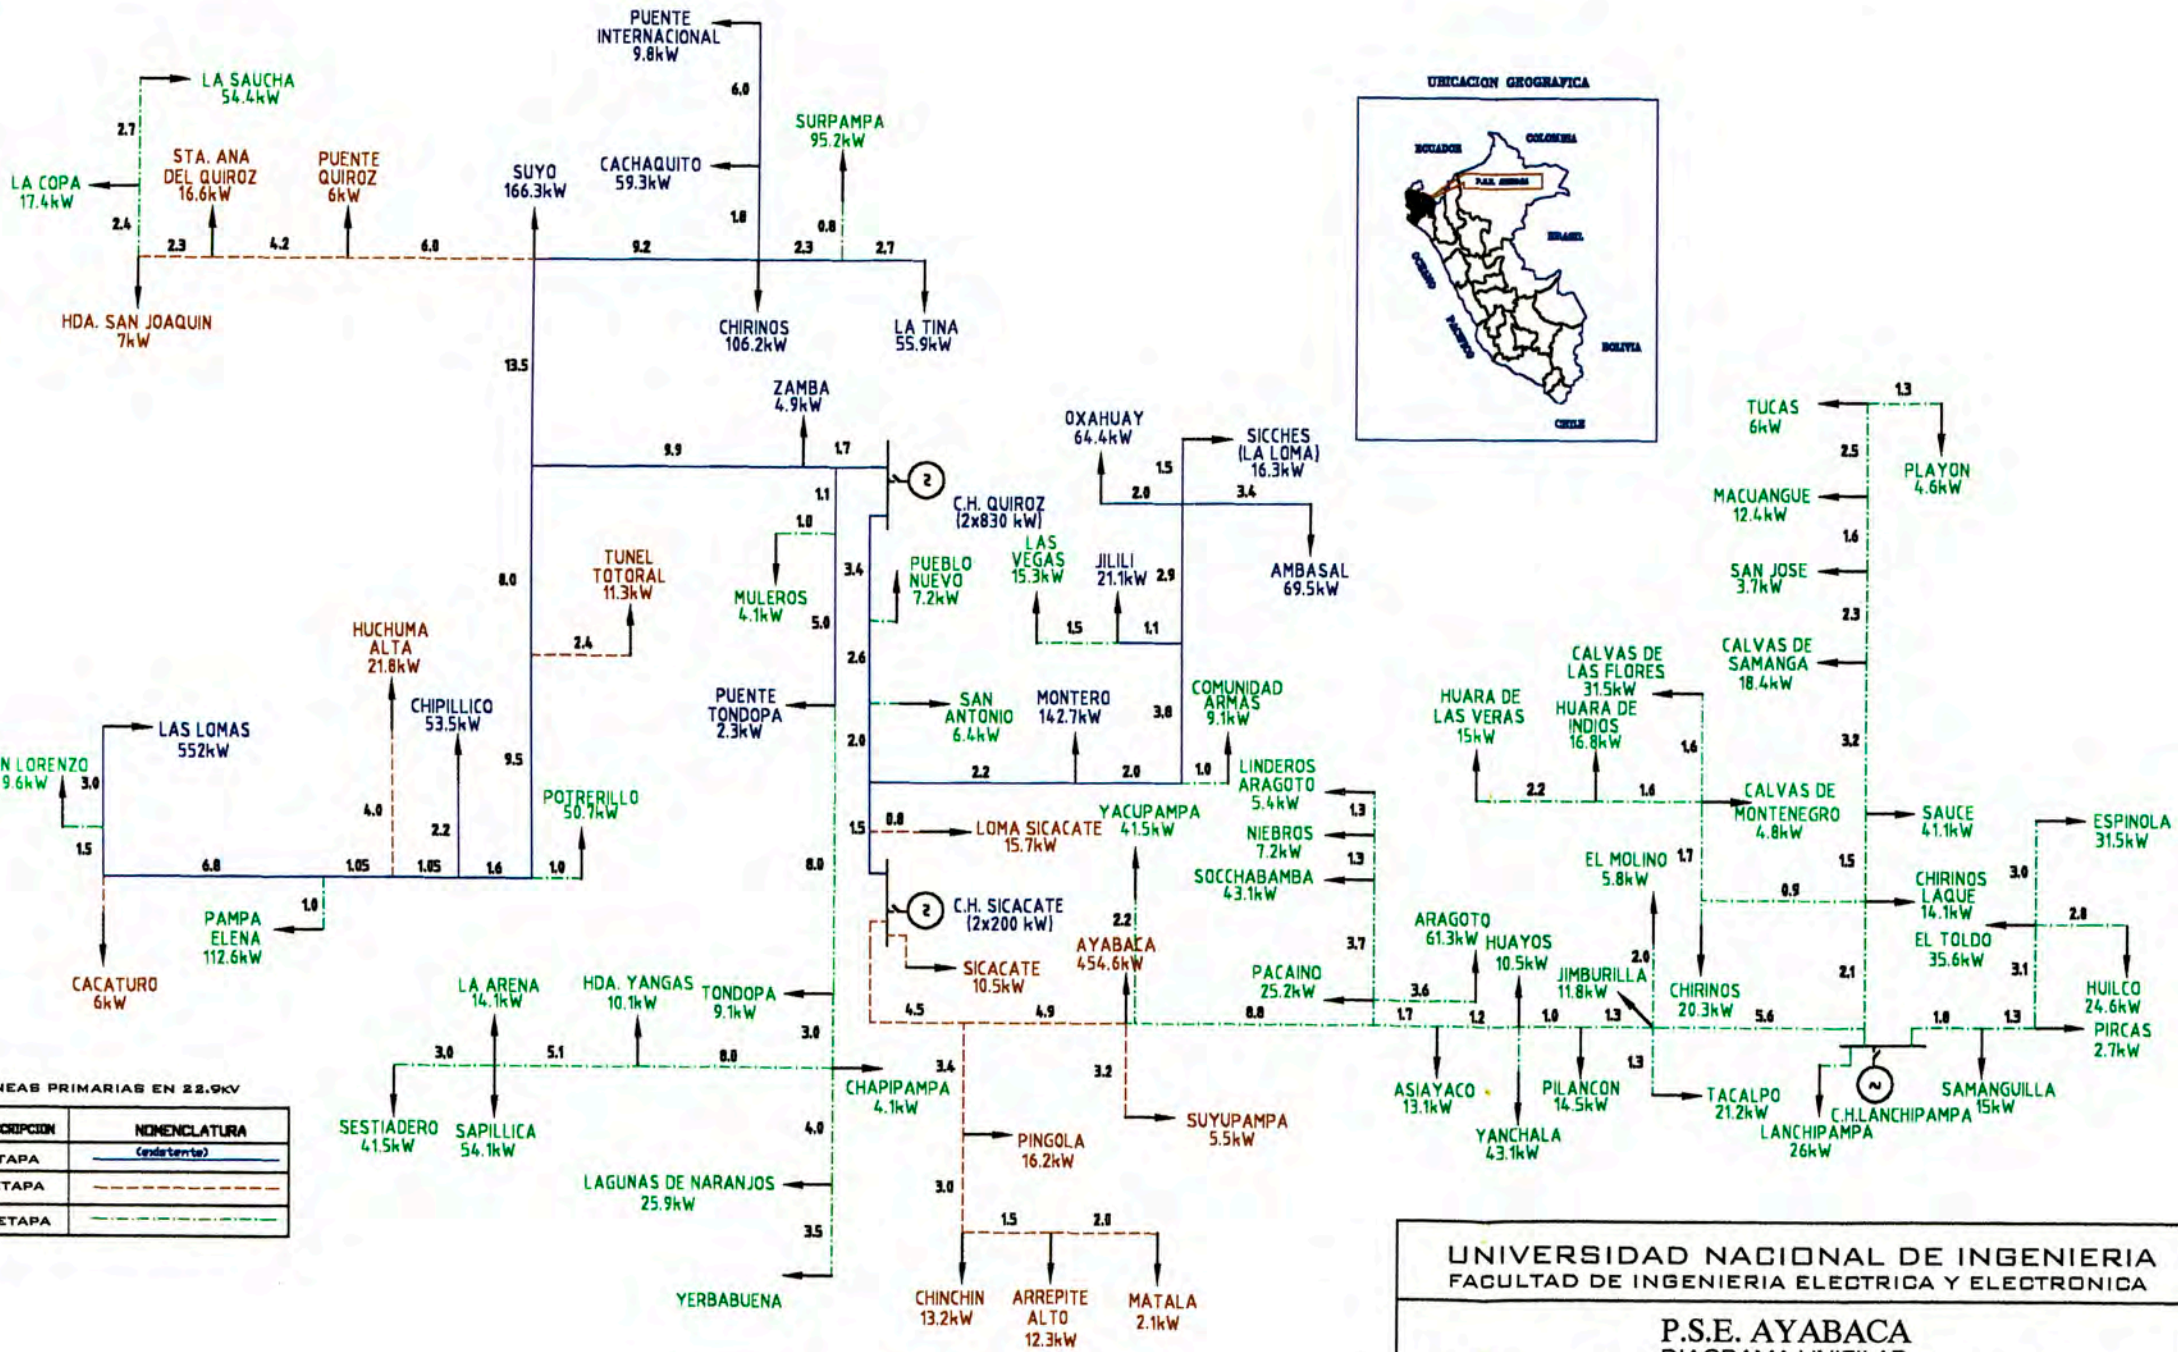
PUENTE INTERNACIONAL 9.8kW

6.0

LA SAUCHA 54.4kW

2.7

STA. ANA DEL QUIROZ 16.6kW

PUENTE QUIROZ 6kW

SUYO 166.3kW

CACHAQUITO 59.3kW

SURPAMPA 95.2kW

LA COPA 17.4kW

1.8

0.8

2.4

2.3

4.2

6.0

9.2

2.3

2.7

HDA. SAN JOAQUIN 7kW

CHIRINOS 106.2kW

LA TINA 55.9kW

UBICACION GEOGRAFICA

ECUADOR

COLOMBIA

BRASIL

OCEANO

PACIFICO

BOLIVIA

CHILE

13.5

ZAMBA 4.9kW

9.9

1.7

2

C.H. QUIROZ (2x830 kW)

OXAHUAY 64.4kW

1.5

SICCHES (LA LOMA) 16.3kW

2.0

3.4

1.1

1.0

TUCAS 6kW

1.3

2.5

PLAYON 4.6kW

MACUANGUE 12.4kW

1.6

SAN JOSE 3.7kW

2.3

TUNEL TOTORAL 11.3kW

8.0

MULEROS 4.1kW

3.4

5.0

PUEBLO NUEVO 7.2kW

LAS VEGAS 15.3kW

JILILI 21.1kW

2.9

AMBASAL 69.5kW

1.5

1.1

HUCHUMA ALTA 21.8kW

2.4

2.6

CALVAS DE LAS FLORES 31.5kW

CALVAS DE SAMANGA 18.4kW

CHIPILLICO 53.5kW

PUENTE TONDOPA 2.3kW

SAN ANTONIO 6.4kW

MONTERO 142.7kW

3.8

COMUNIDAD ARMAS 9.1kW

HUARA DE LAS VERAS 15kW

HUARA DE INDIOS 16.8kW

3.2

LAS LOMAS 552kW

2.0

1.6

N LORENZO 9.6kW

3.0

9.5

2.2

2.0

1.0

LINDEROS ARAGOTO 5.4kW

2.2

1.6

CALVAS DE MONTENEGRO 4.8kW

POTRERILLO 50.7kW

4.0

YACUPAMPA 41.5kW

1.3

SAUCE 41.1kW

ESPINOLA 31.5kW

1.5

2.2

1.5

0.8

LOMA SICACATE 15.7kW

NIEBROS 7.2kW

6.8

1.05

1.05

1.6

1.0

8.0

1.3

EL MOLINO 5.8kW

1.7

1.5

CHIRINOS LAQUE 14.1kW

3.0

SOCCHABAMBA 43.1kW

0.9

PAMPA ELENA 112.6kW

1.0

2

C.H. SICACATE (2x200 kW)

2.2

2.8

ARAGOTO 61.3kW

HUAYOS 10.5kW

EL TOLDO 35.6kW

AYABACA 454.6kW

3.7

CACATURO 6kW

LA ARENA 14.1kW

HDA. YANGAS 10.1kW

TONDOPA 9.1kW

SICACATE 10.5kW

PACAINO 25.2kW

2.0

JIMBURILLA 11.8kW

2.1

3.1

HUILCO 24.6kW

4.5

4.9

3.6

CHIRINOS 20.3kW

3.0

8.8

1.7

1.2

1.0

1.3

5.6

1.8

1.3

PIRCAS 2.7kW

3.0

5.1

8.0

3.4

NEAS PRIMARIAS EN 22.9kV

3.2

1.3

CHAPIPAMPA 4.1kW

ASIAYACO 13.1kW

PILANCON 14.5kW

TACALPO 21.2kW

SAMANGUILLA 15kW

| CRIPCION | NOMENCLATURA |
|---|---|
| TAPA | (existente) |
| TAPA | |
| ETAPA | |

SESTIADERO 41.5kW

SAPILLICA 54.1kW

4.0

PINGOLA 16.2kW

SUYUPAMPA 5.5kW

YANCHALA 43.1kW

C.H.LANCHIPAMPA

LANCHIPAMPA 26kW

LAGUNAS DE NARANJOS 25.9kW

3.0

1.5

2.0

3.5

UNIVERSIDAD NACIONAL DE INGENIERIA
FACULTAD DE INGENIERIA ELECTRICA Y ELECTRONICA

YERBABUENA

CHINCHIN 13.2kW

ARREPITE ALTO 12.3kW

MATALA 2.1kW

P.S.E. AYABACA